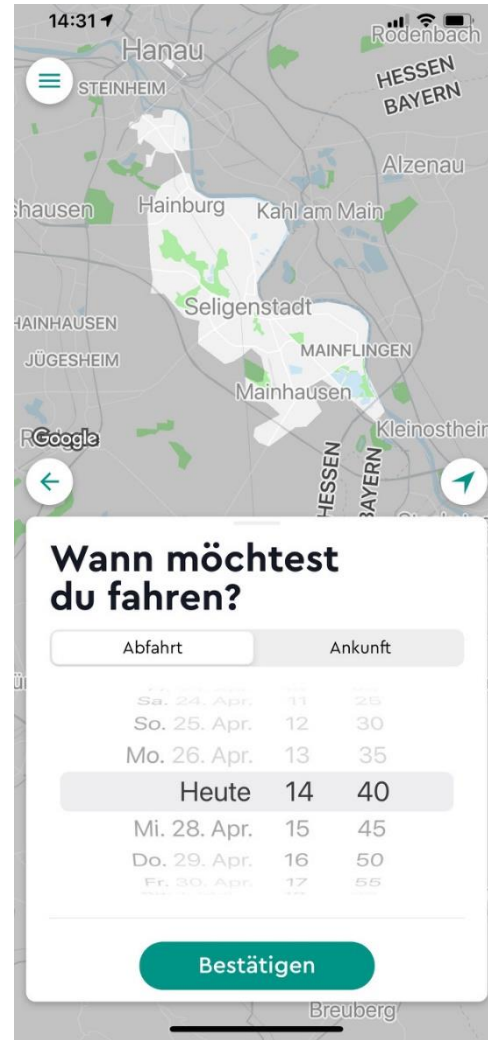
14:31

Hanau
Rodenbach
STEINHEIM
HESSEN
BAYERN
Alzenau
hausen
Hainburg
Kahl am Main
Seligenstadt
HAINHAUSEN
JÜGESHEIM
MAINFLINGEN
Mainhausen
Google
Kleinosthein
HESSEN
BAYERN

Wann möchtest du fahren?

Abfahrt
Ankunft

| | | |
|---|---|---|
| Sa. 24. Apr. | 11 | 25 |
| So. 25. Apr. | 12 | 30 |
| Mo. 26. Apr. | 13 | 35 |
| Heute | 14 | 40 |
| Mi. 28. Apr. | 15 | 45 |
| Do. 29. Apr. | 16 | 50 |
| Fr. 30. Apr. | 17 | 55 |

Bestätigen

Breuberg